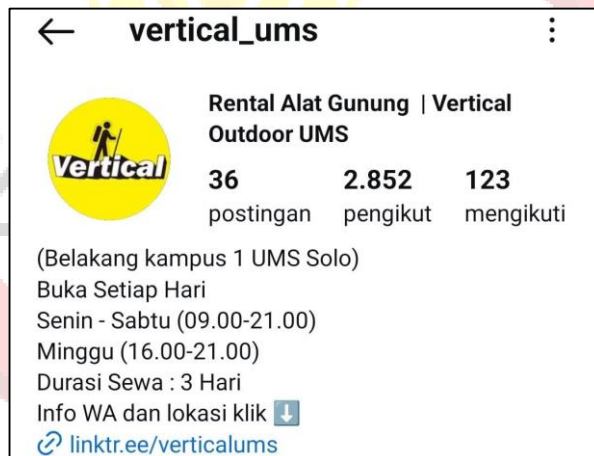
← vertical_ums ⋮

Vertical

Rental Alat Gunung | Vertical Outdoor UMS

36 postingan
2.852 pengikut
123 mengikuti

(Belakang kampus 1 UMS Solo)
Buka Setiap Hari
Senin - Sabtu (09.00-21.00)
Minggu (16.00-21.00)
Durasi Sewa : 3 Hari
Info WA dan lokasi klik ⬇️
linktr.ee/verticalums